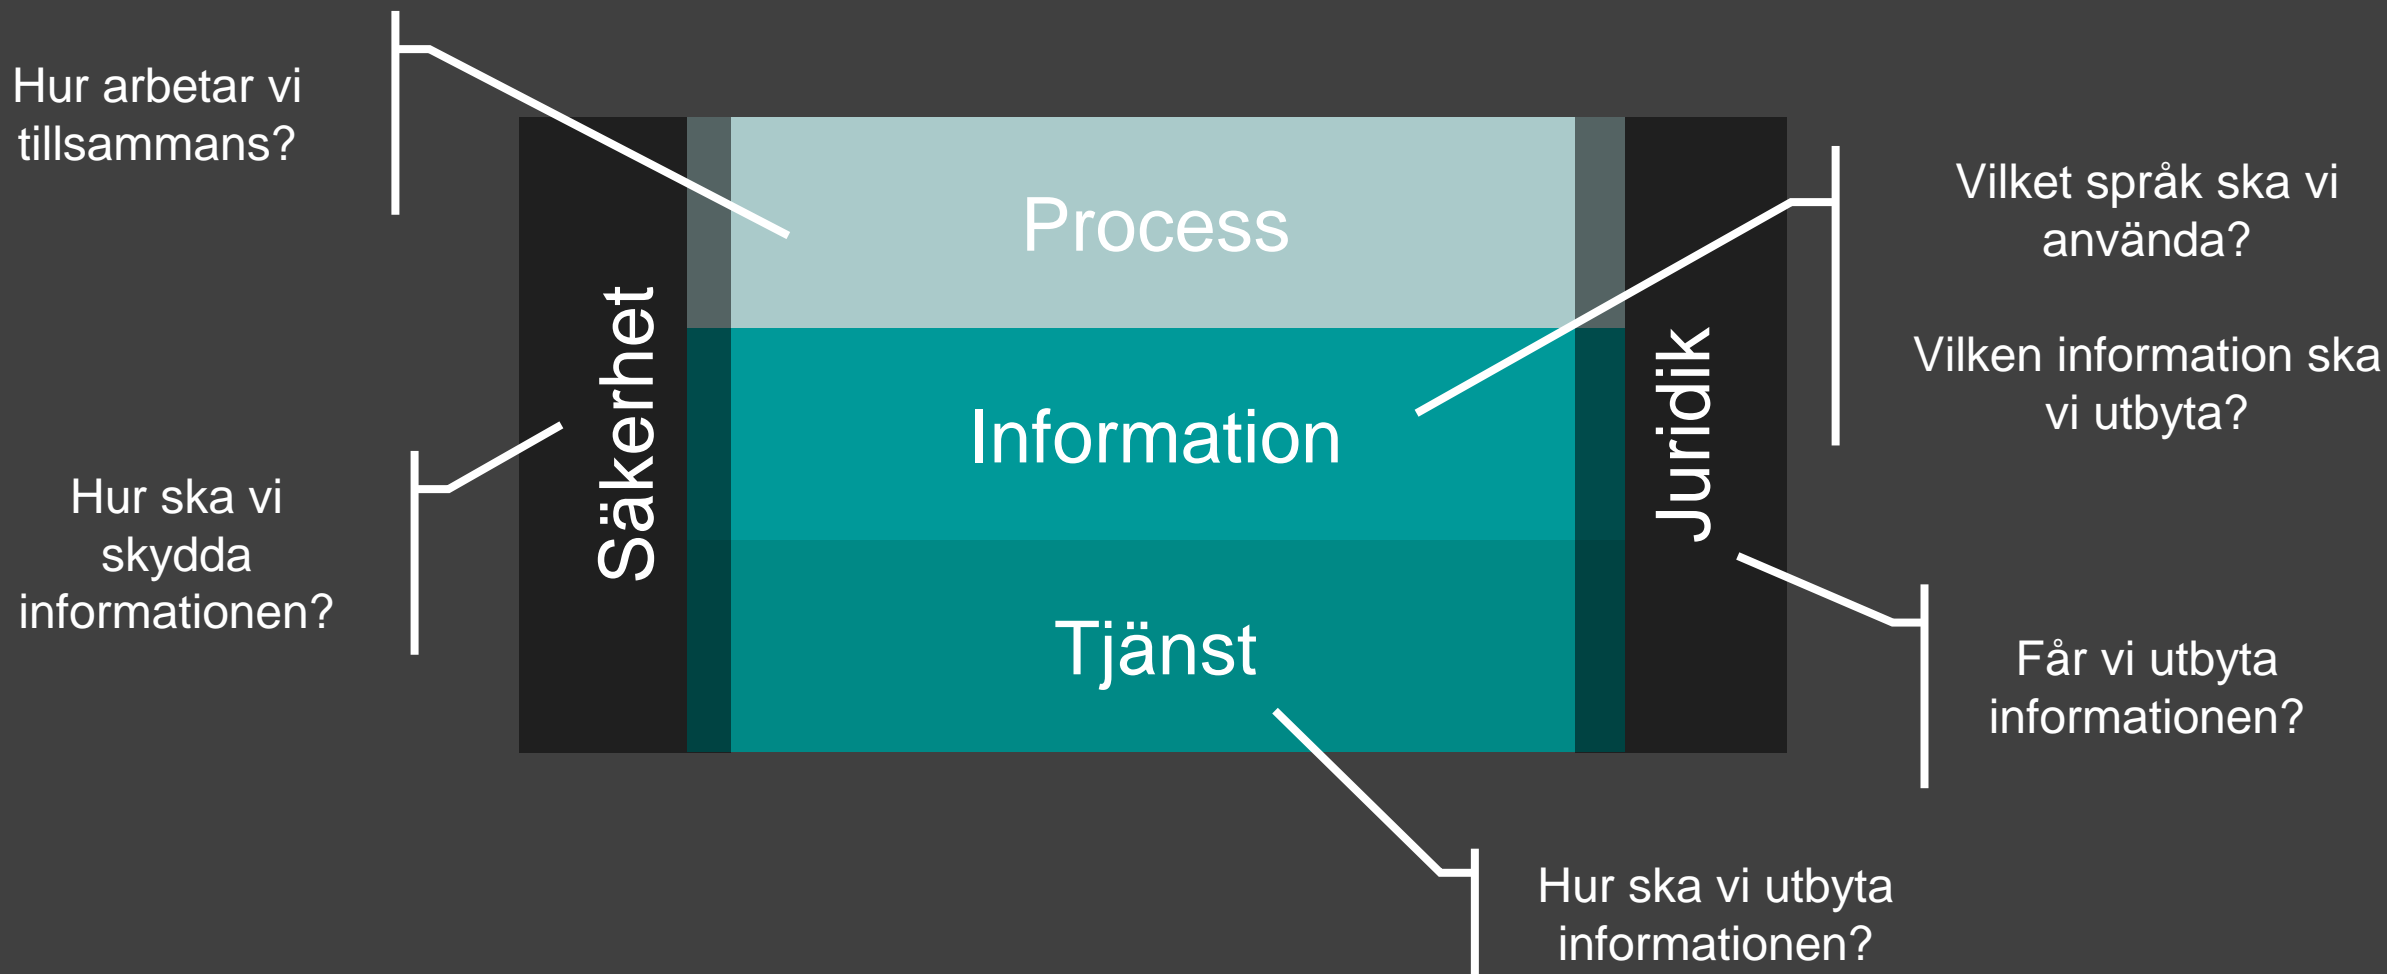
Hur arbetar vi tillsammans?

Process

Vilket språk ska vi använda?

Vilken information ska vi utbyta?

Säkerhet

Information

Juridik

Hur ska vi skydda informationen?

Tjänst

Får vi utbyta informationen?

Hur ska vi utbyta informationen?